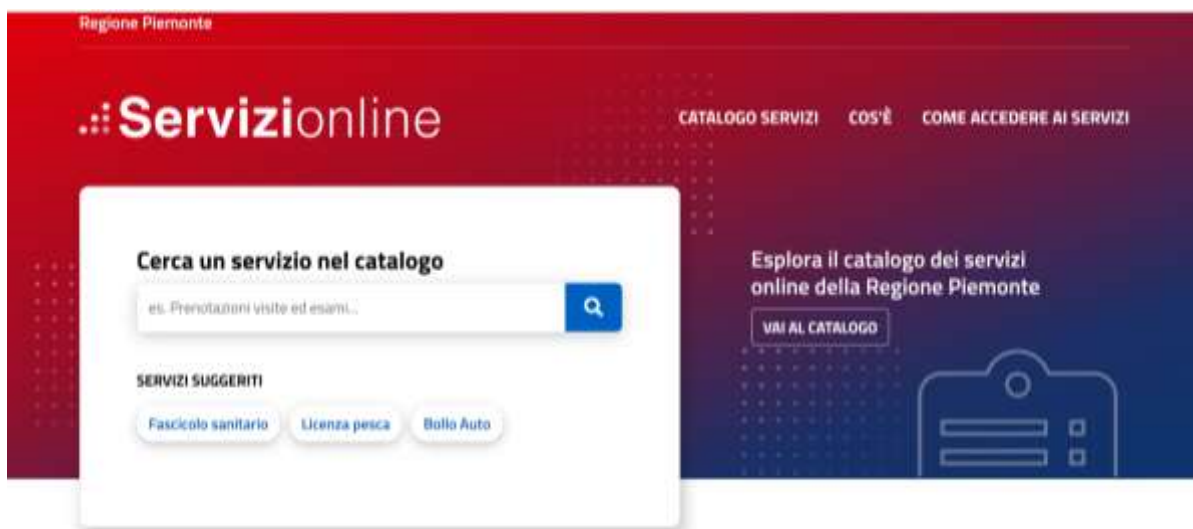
Regione Piemonte

Servizionline

CATALOGO SERVIZI COS'È COME ACCEDERE AI SERVIZI

Cerca un servizio nel catalogo

es. Prenotazioni visite ed esami...

SERVIZI SUGGERITI

Fascicolo sanitario Licenza pesca Bollo Auto

Esplora il catalogo dei servizi online della Regione Piemonte

VAI AL CATALOGO